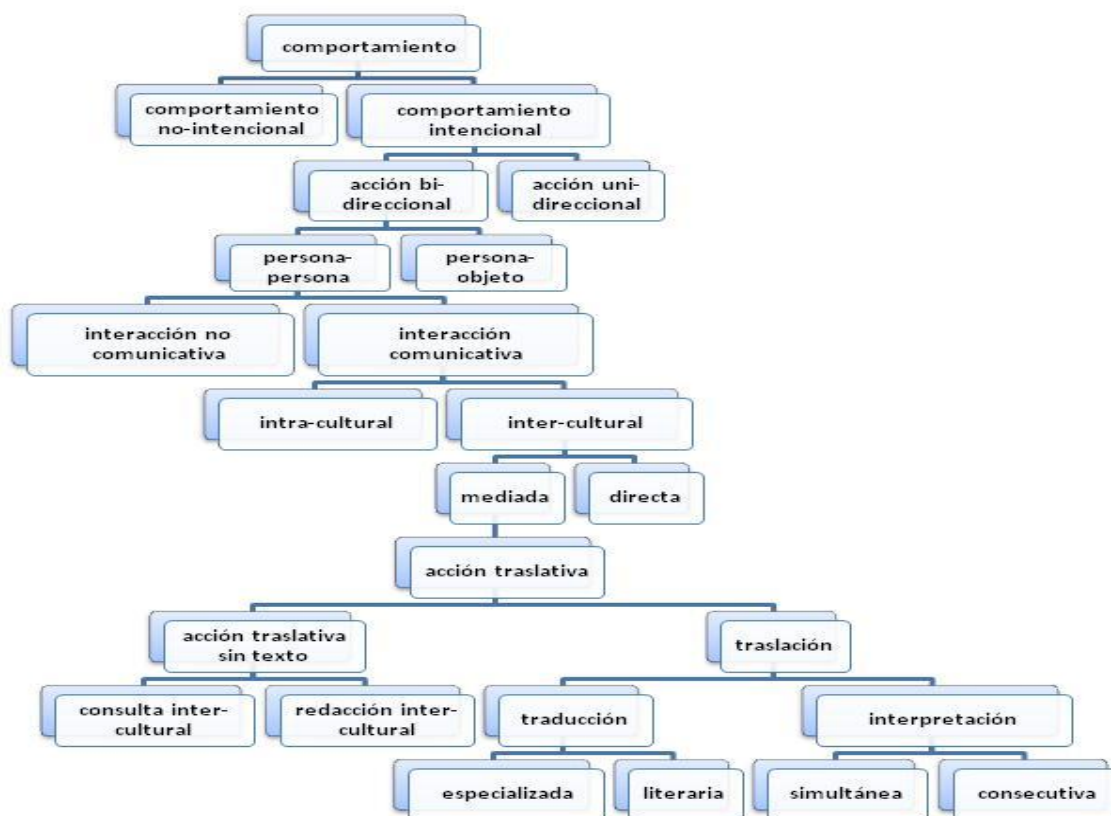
comportamiento

comportamiento no-intencional

comportamiento intencional

acción bi-direccional

acción uni-direccional

persona-persona

persona-objeto

interacción no comunicativa

interacción comunicativa

intra-cultural

inter-cultural

mediada

directa

acción traslativa

acción traslativa sin texto

traslación

consulta inter-cultural

redacción inter-cultural

traducción

interpretación

especializada

literaria

simultánea

consecutiva